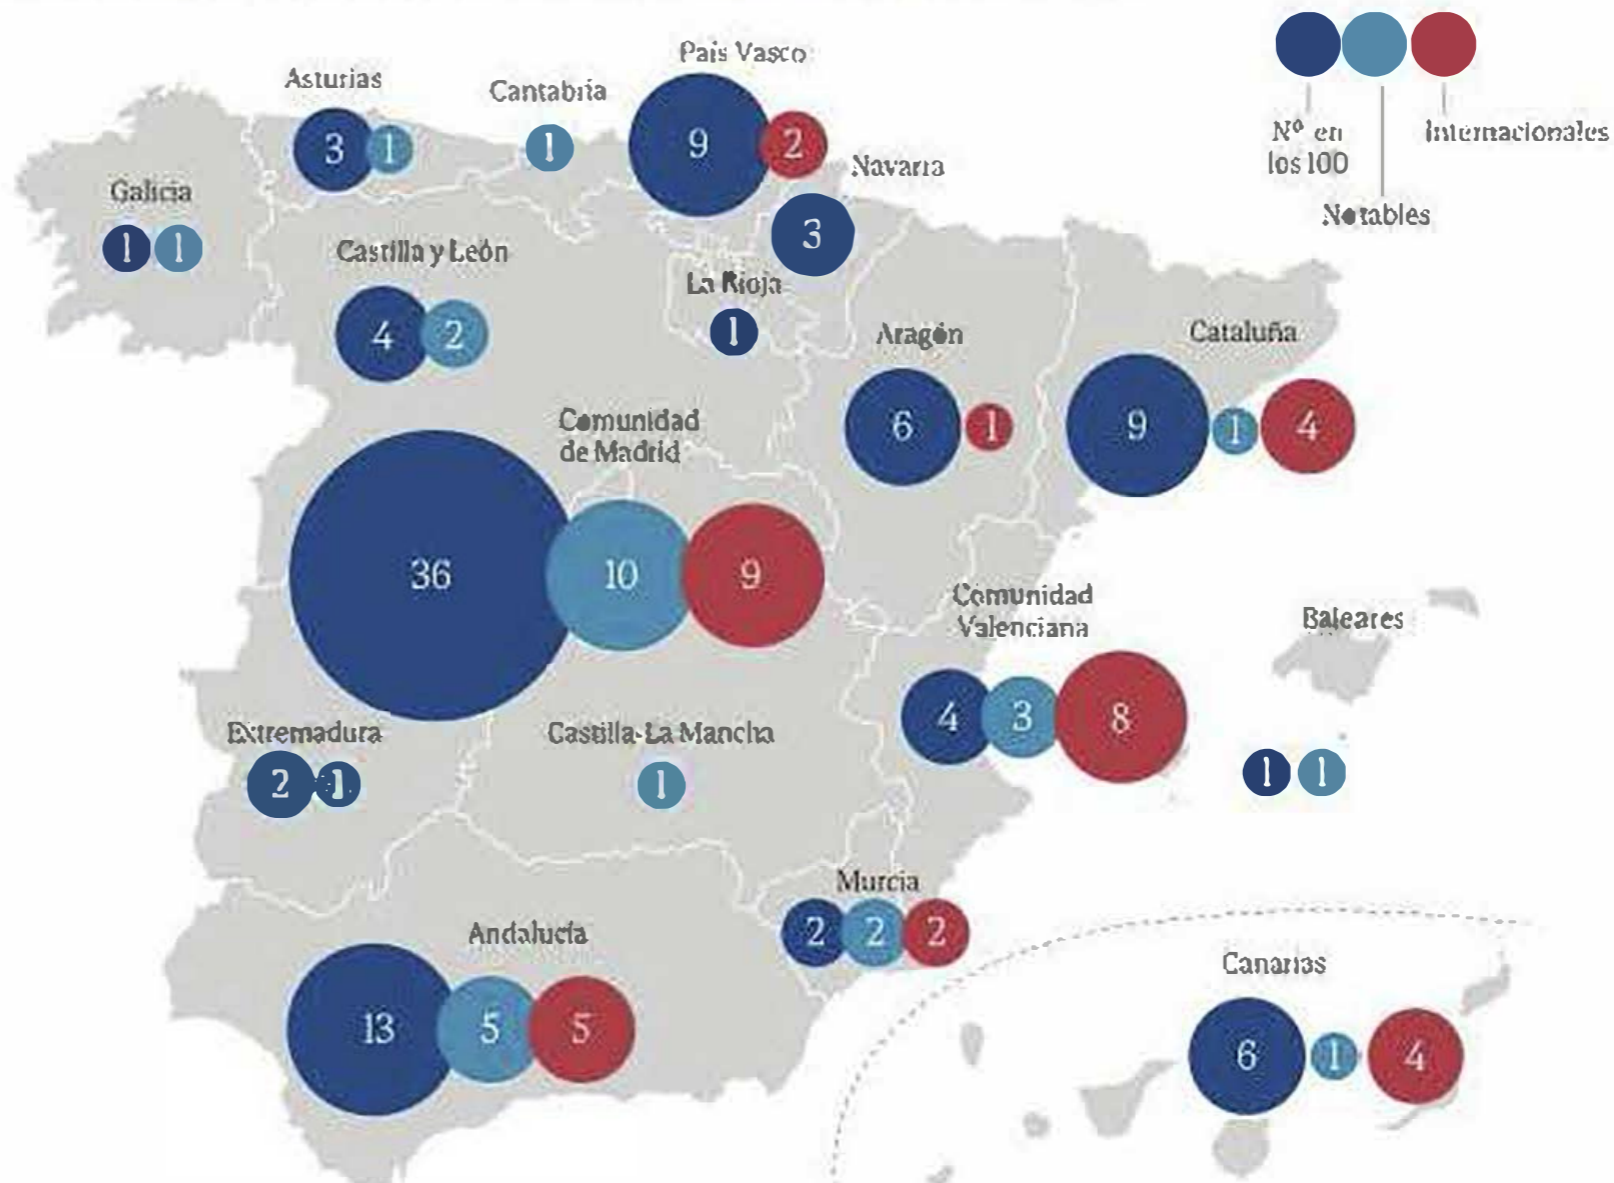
Nº en los 100
Notables
Internacionales

País Vasco
9 2

Asturias
3 1

Cantabria
1

Navarra
3

Galicia
1 1

Castilla y León
4 2

La Rioja
1

Aragón
6 1

Cataluña
9 1 4

Comunidad de Madrid
36 10 9

Comunidad Valenciana
4 3 8

Baleares
1 1

Extremadura
2 1

Castilla-La Mancha
1

Murcia
2 2 2

Andalucía
13 5 5

Canarias
6 1 4